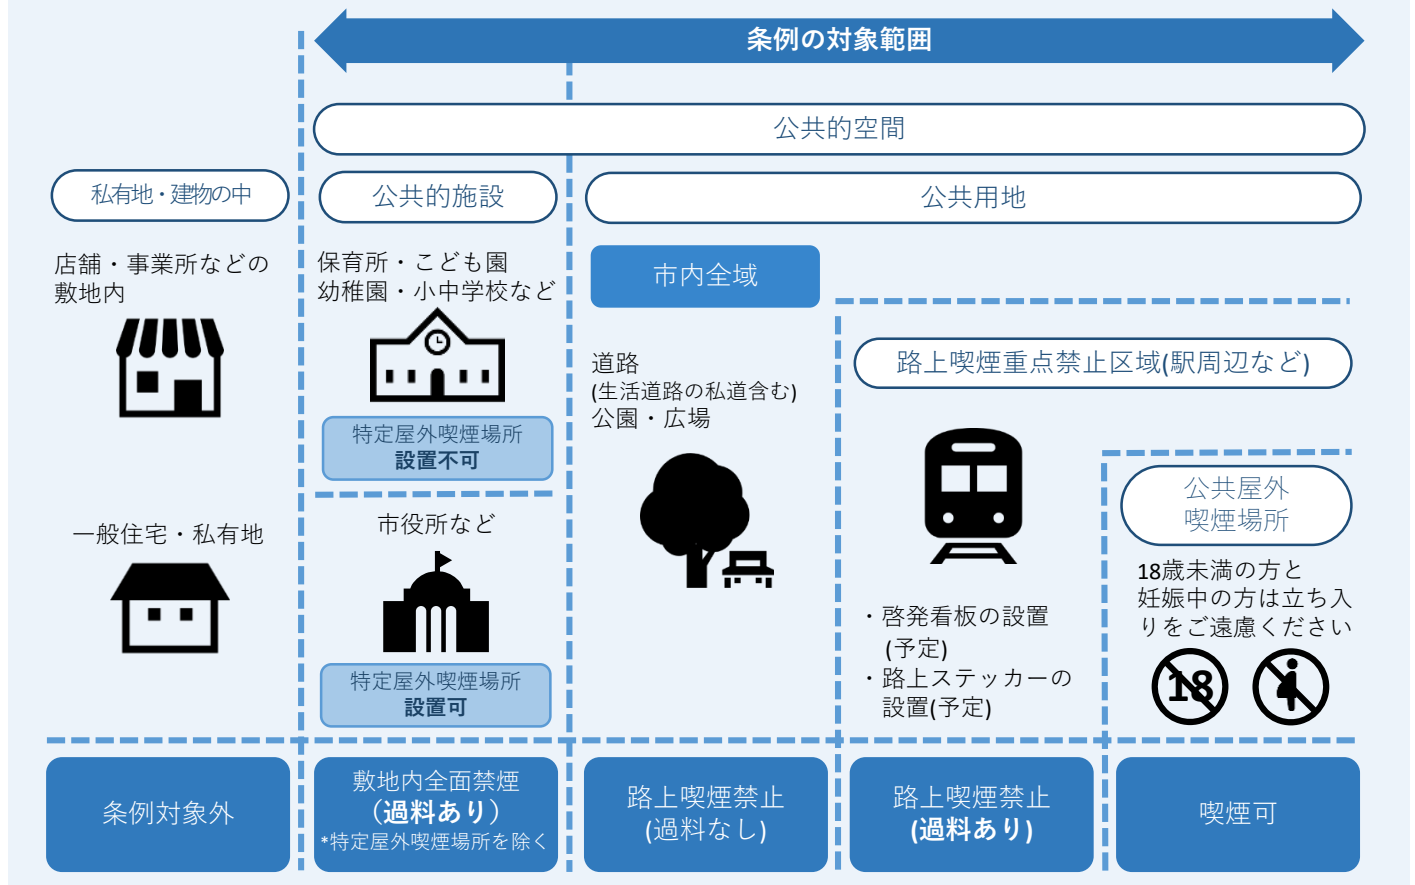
条例の対象範囲

公共的空間

私有地・建物の中

公共的施設

公共用地

店舗・事業所などの敷地内

保育所・こども園
幼稚園・小中学校など

特定屋外喫煙場所
設置不可

一般住宅・私有地

市役所など

特定屋外喫煙場所
設置可

市内全域

道路
(生活道路の私道含む)
公園・広場

路上喫煙重点禁止区域(駅周辺など)

・啓発看板の設置(予定)
・路上ステッカーの設置(予定)

公共屋外
喫煙場所

18歳未満の方と妊娠中の方は立ち入りをご遠慮ください

18

条例対象外

敷地内全面禁煙
（過料あり）
*特定屋外喫煙場所を除く

路上喫煙禁止
(過料なし)

路上喫煙禁止
(過料あり)

喫煙可